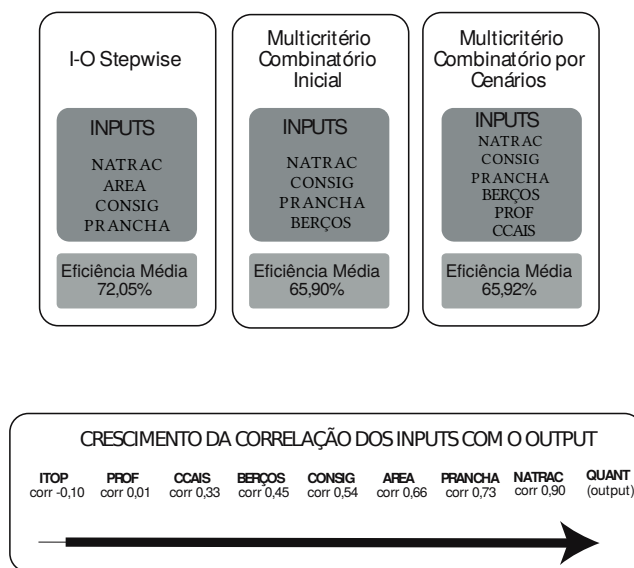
I-O Stepwise

INPUTS

NATRAC
AREA
CONSIG
PRANCHA

Eficiência Média
72,05%

Multicritério Combinatório Inicial

INPUTS

NATRAC
CONSIG
PRANCHA
BERÇOS

Eficiência Média
65,90%

Multicritério Combinatório por Cenários

INPUTS

NATRAC
CONSIG
PRANCHA
BERÇOS
PROF
CCAIS

Eficiência Média
65,92%

CRESCIMENTO DA CORRELAÇÃO DOS INPUTS COM O OUTPUT

ITOP
corr -0,10

PROF
corr 0,01

CCAIS
corr 0,33

BERÇOS
corr 0,45

CONSIG
corr 0,54

AREA
corr 0,66

PRANCHA
corr 0,73

NATRAC
corr 0,90

QUANT
(output)